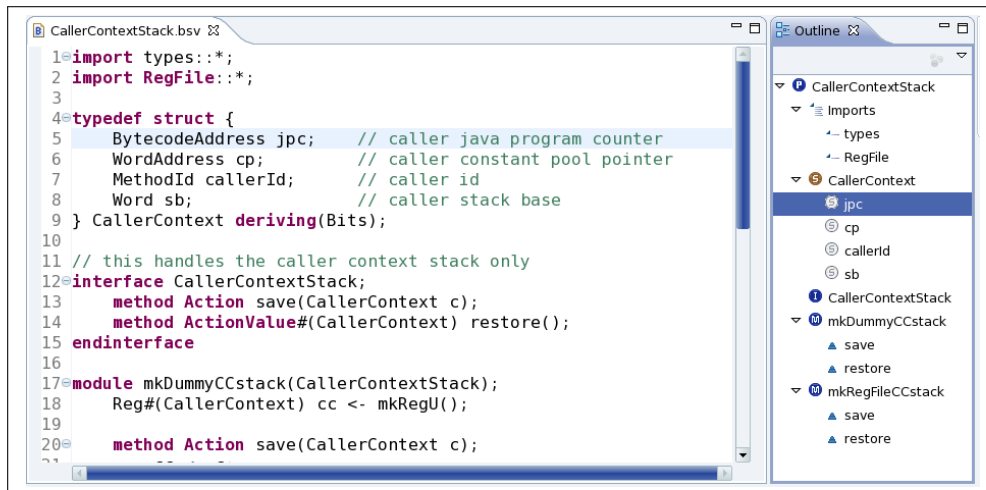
CallerContextStack.bsv

1 import types::*;
2 import RegFile::*;
3
4 typedef struct {
5     BytecodeAddress jpc;    // caller java program counter
6     WordAddress cp;         // caller constant pool pointer
7     MethodId callerId;      // caller id
8     Word sb;                // caller stack base
9 } CallerContext deriving(Bits);
10
11 // this handles the caller context stack only
12 interface CallerContextStack;
13     method Action save(CallerContext c);
14     method ActionValue#(CallerContext) restore();
15 endinterface
16
17 module mkDummyCCstack(CallerContextStack);
18     Reg#(CallerContext) cc <- mkRegU();
19
20     method Action save(CallerContext c);

Outline

CallerContextStack
Imports
types
RegFile
CallerContext
jpc
cp
callerId
sb
CallerContextStack
mkDummyCCstack
save
restore
mkRegFileCCstack
save
restore